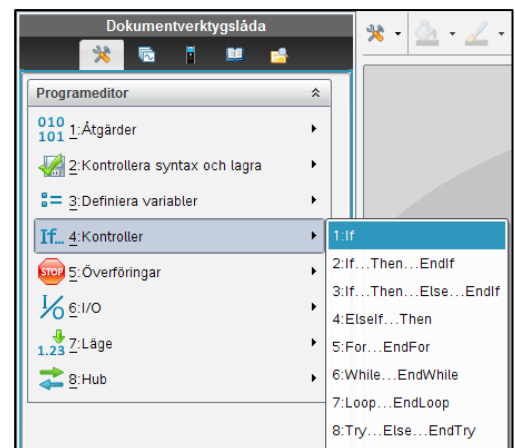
Dokumentverktygslåda

Programeditor

010
101 1:Åtgärder

2:Kontrollera syntax och lagra

3:Definiera variabler

If... 4:Kontroller

STOP 5:Överföringar

6:I/O

1.23 7:Läge

8:Hub

1:If
2:If...Then...EndIf
3:If...Then...Else...EndIf
4:ElseIf...Then
5:For...EndFor
6:While...EndWhile
7:Loop...EndLoop
8:Try...Else...EndTry